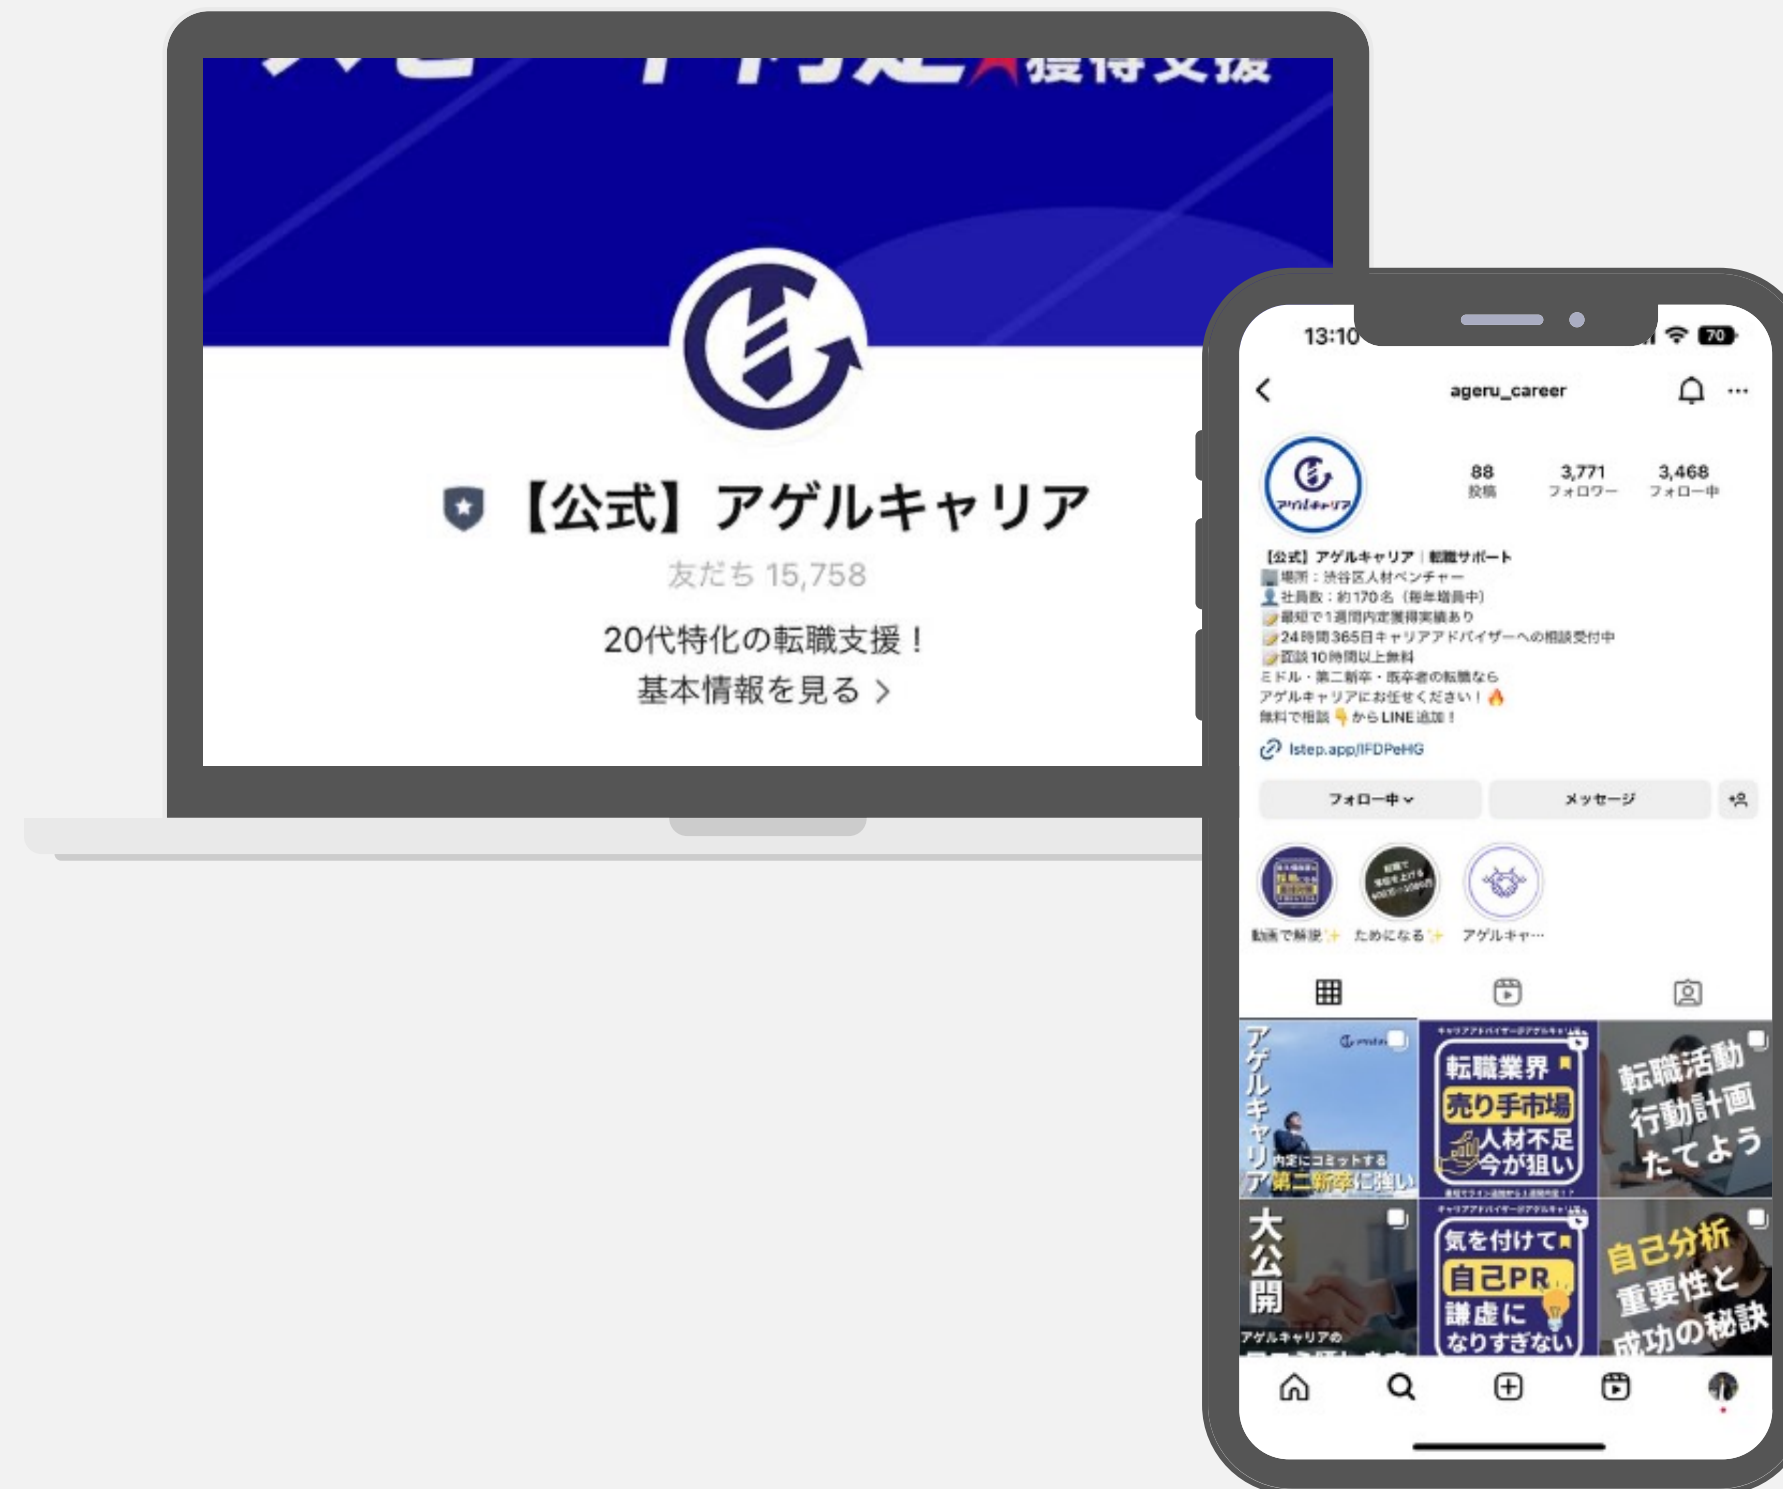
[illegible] 獲得支援

【公式】アゲルキャリア
友だち 15,758
20代特化の転職支援！
基本情報を見る >

13:10
70
ageru_career
88
投稿
3,771
フォロワー
3,468
フォロー中
アゲルキャリア
【公式】アゲルキャリア｜転職サポート
場所：渋谷区人材ベンチャー
社員数：約170名（毎年増員中）
最短で1週間内定獲得実績あり
24時間365日キャリアアドバイザーへの相談受付中
面談10時間以上無料
ミドル・第二新卒・既卒者の転職なら
アゲルキャリアにお任せください！
無料で相談 から LINE追加！
lstep.app/lFDPeHG
フォロー中
メッセージ
動画で解説
ためになる
アゲルキャ…
アゲルキャリア
内定にコミットする
第二新卒に強い
転職業界
売り手市場
人材不足
今が狙い
転職活動
行動計画
たてよう
大公開
アゲルキャリアの
気を付けて
自己PR
謙虚に
なりすぎない
自己分析
重要性と
成功の秘訣